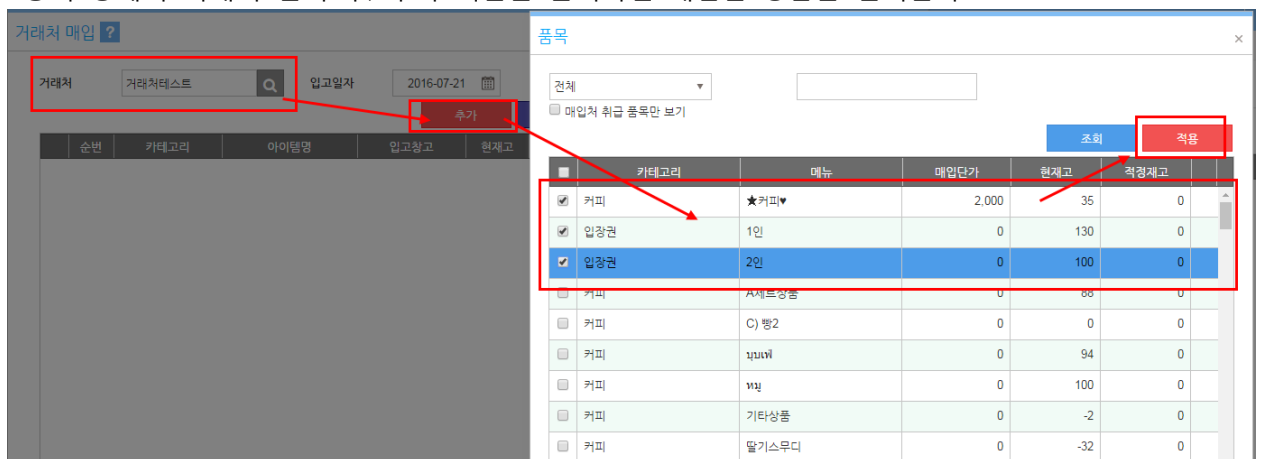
거래처 매입 ?

거래처 거래처테스트

입고일자 2016-07-21

추가

| 순번 | 카테고리 | 아이템명 | 입고창고 | 현재고 |
|---|---|---|---|---|

품목 ×

전체

매입처 취급 품목만 보기

조회 적용

| | 카테고리 | 메뉴 | 매입단가 | 현재고 | 적정재고 |
|---|---|---|---|---|---|
| ☑ | 커피 | ★커피♥ | 2,000 | 35 | 0 |
| ☑ | 입장권 | 1인 | 0 | 130 | 0 |
| ☑ | 입장권 | 2인 | 0 | 100 | 0 |
| ☐ | 커피 | A세트상품 | 0 | 88 | 0 |
| ☐ | 커피 | C) 빵2 | 0 | 0 | 0 |
| ☐ | 커피 | นมเฟ | 0 | 94 | 0 |
| ☐ | 커피 | หมู | 0 | 100 | 0 |
| ☐ | 커피 | 기타상품 | 0 | -2 | 0 |
| ☐ | 커피 | 딸기스무디 | 0 | -32 | 0 |